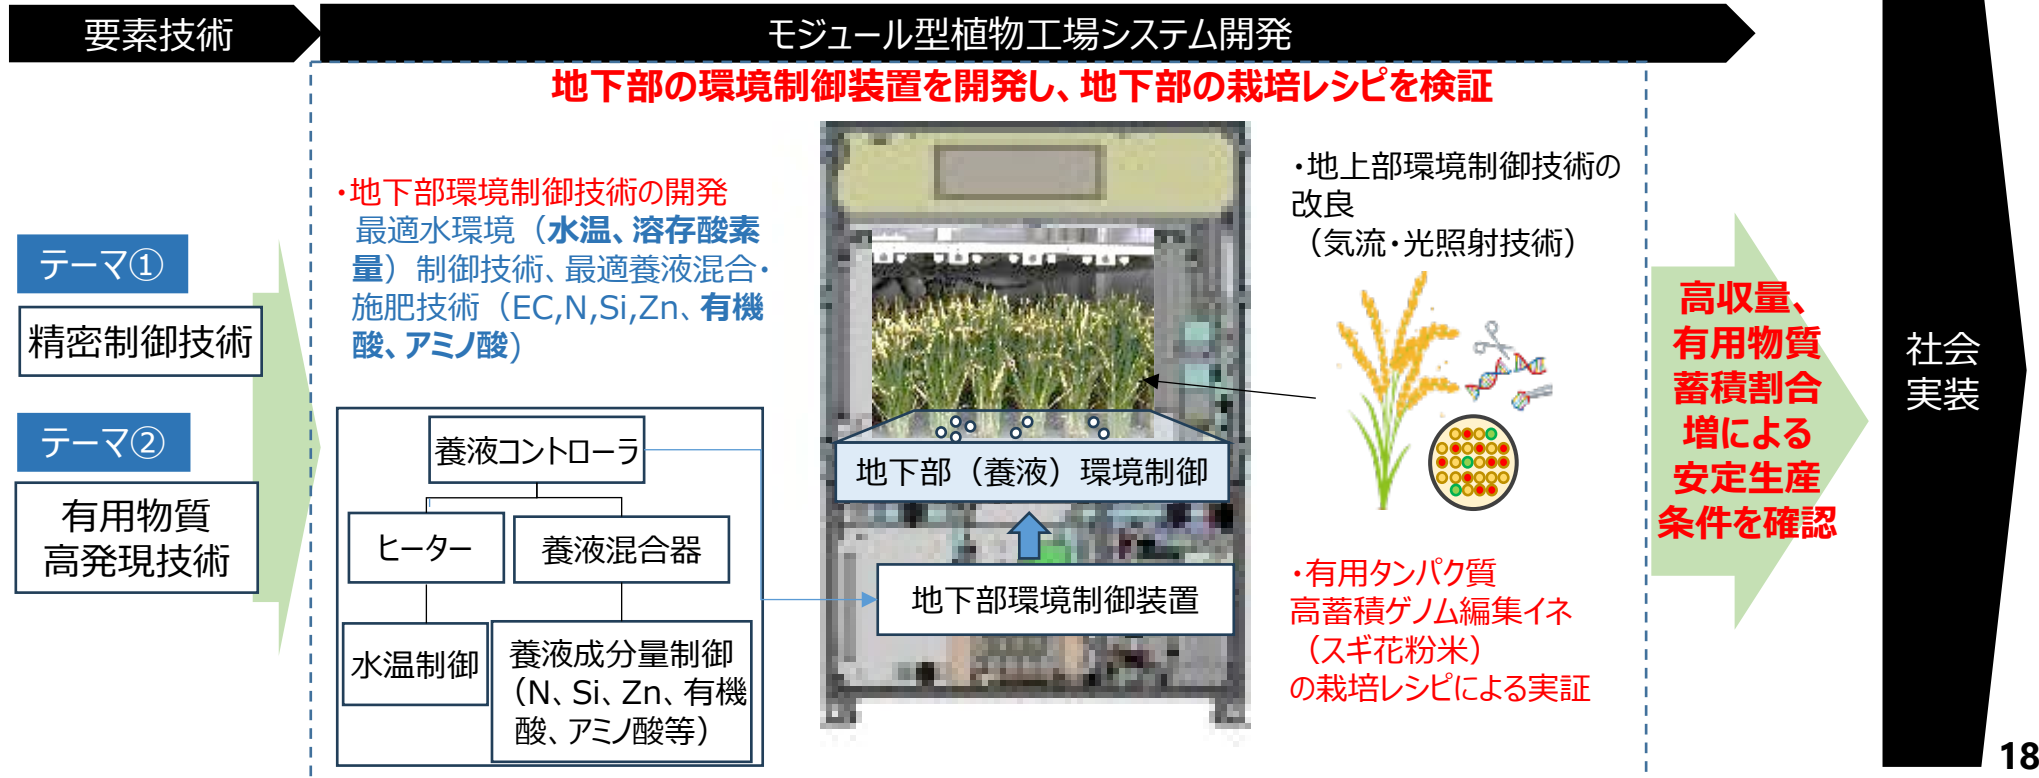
要素技術

モジュール型植物工場システム開発

地下部の環境制御装置を開発し、地下部の栽培レシピを検証

テーマ①

精密制御技術

テーマ②

有用物質高発現技術

・地下部環境制御技術の開発
最適水環境（水温、溶存酸素量）制御技術、最適養液混合・施肥技術（EC,N,Si,Zn、有機酸、アミノ酸）

養液コントローラ

ヒーター

養液混合器

水温制御

養液成分量制御（N、Si、Zn、有機酸、アミノ酸等）

地下部（養液）環境制御

地下部環境制御装置

・地上部環境制御技術の改良
（気流・光照射技術）

・有用タンパク質高蓄積ゲノム編集イネ（スギ花粉米）の栽培レシピによる実証

高収量、有用物質蓄積割合増による安定生産条件を確認

社会実装

18